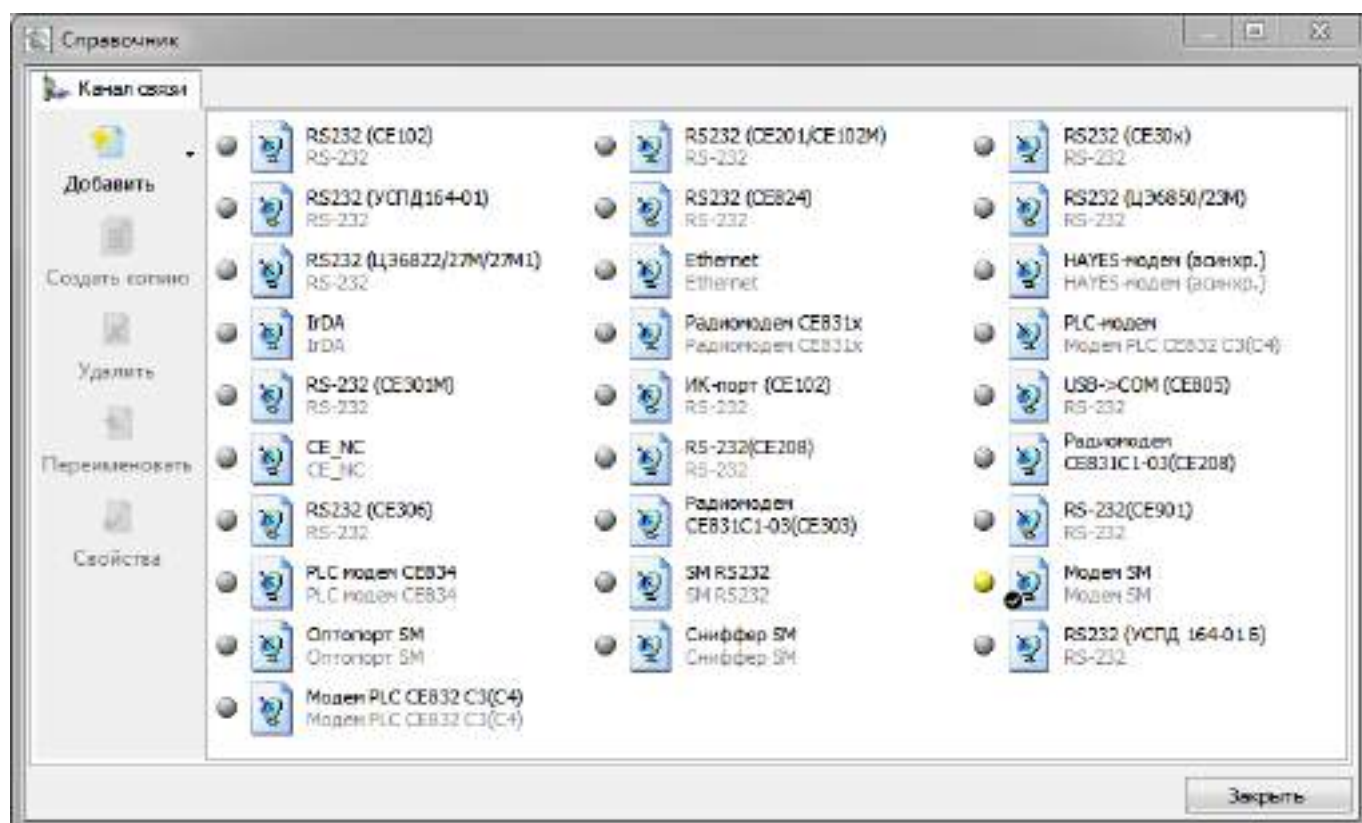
Справочник

Канал связи

Добавить

Создать копию

Удалить

Переименовать

Свойства

RS232 (CE102)
RS-232

RS232 (CE201/CE102M)
RS-232

RS232 (CE30x)
RS-232

RS232 (УСПД164-01)
RS-232

RS232 (CE824)
RS-232

RS232 (Ц36850/23M)
RS-232

RS232 (Ц36822/27M/27M1)
RS-232

Ethernet
Ethernet

HAYES-модем (асинхр.)
HAYES-модем (асинхр.)

IrDA
IrDA

Радиомодем CE831x
Радиомодем CE831x

PLC-модем
Модем PLC CE832 C3(C4)

RS-232 (CE301M)
RS-232

ИК-порт (CE102)
RS-232

USB->COM (CE805)
RS-232

CE_NC
CE_NC

RS-232(CE208)
RS-232

Радиомодем
CE831C1-03(CE208)

RS232 (CE306)
RS-232

Радиомодем
CE831C1-03(CE303)

RS-232(CE901)
RS-232

PLC модем CE834
PLC модем CE834

SM RS232
SM RS232

Модем SM
Модем SM

Оптопорт SM
Оптопорт SM

Сниффер SM
Сниффер SM

RS232 (УСПД 164-01 Б)
RS-232

Модем PLC CE832 C3(C4)
Модем PLC CE832 C3(C4)

Закрыть